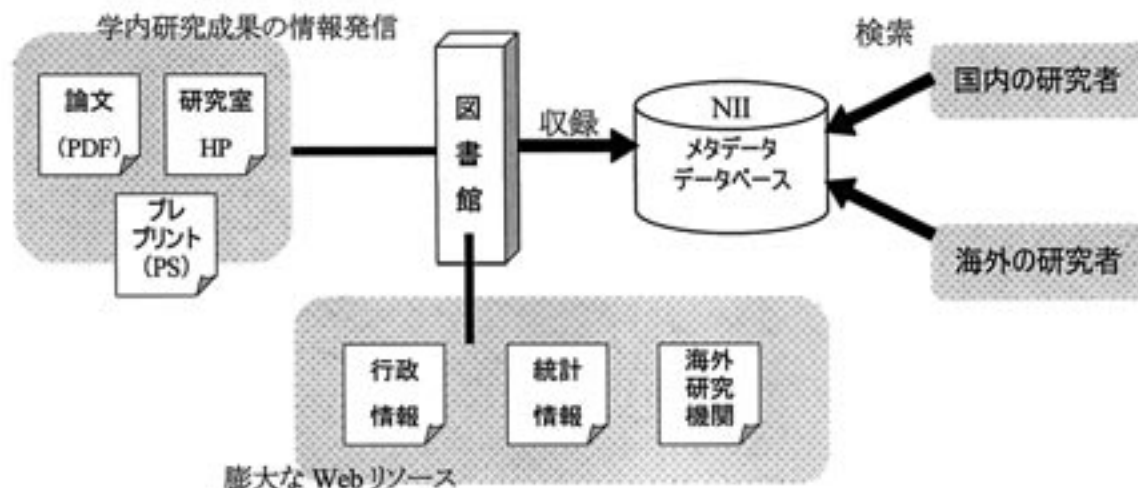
学内研究成果の情報発信

論文
(PDF)

研究室
HP

プレ
プリント
(PS)

図
書
館

収録

NII
メタデータ
データベース

検索

国内の研究者

海外の研究者

行政
情報

統計
情報

海外
研究
機関

膨大な Webリソース